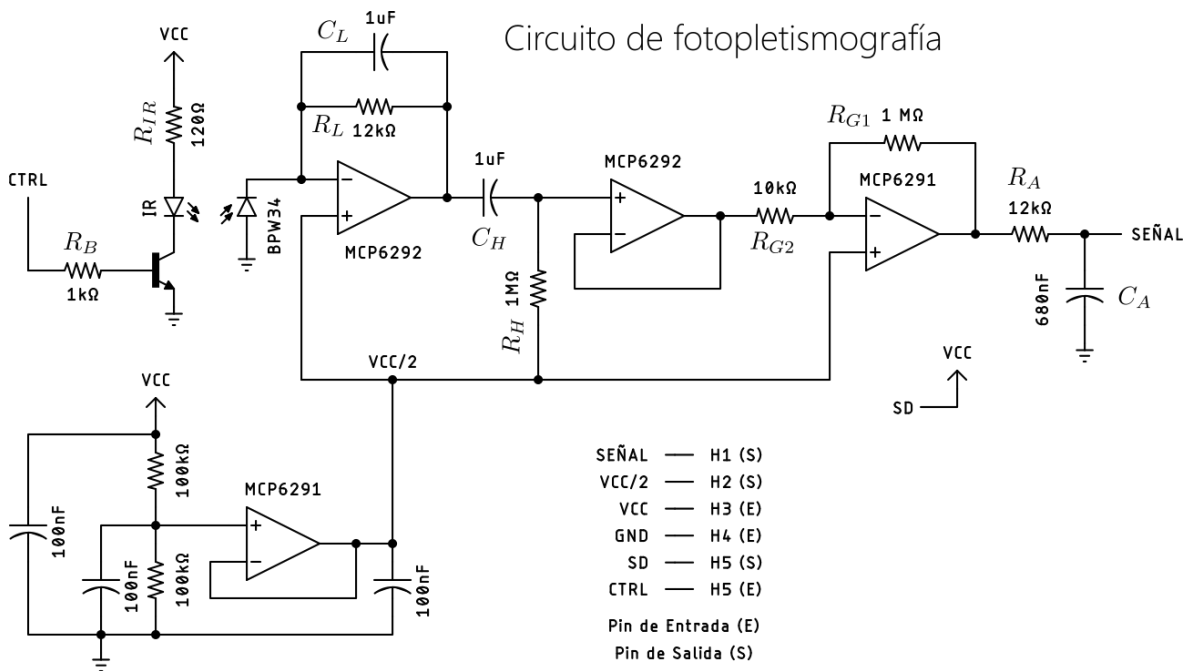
Circuito de fotopletismografía

VCC
$R_{IR}$
120Ω
CTRL
IR
$R_B$
1kΩ
BPW34
$C_L$
1uF
$R_L$ 12kΩ
MCP6292
1uF
$C_H$
$R_H$ 1MΩ
MCP6292
10kΩ
$R_{G2}$
$R_{G1}$ 1 MΩ
MCP6291
$R_A$
12kΩ
SEÑAL
680nF
$C_A$
VCC/2
VCC
SD
VCC
100kΩ
100nF
100nF
100kΩ
MCP6291
100nF

SEÑAL — H1 (S)
VCC/2 — H2 (S)
VCC — H3 (E)
GND — H4 (E)
SD — H5 (S)
CTRL — H5 (E)
Pin de Entrada (E)
Pin de Salida (S)